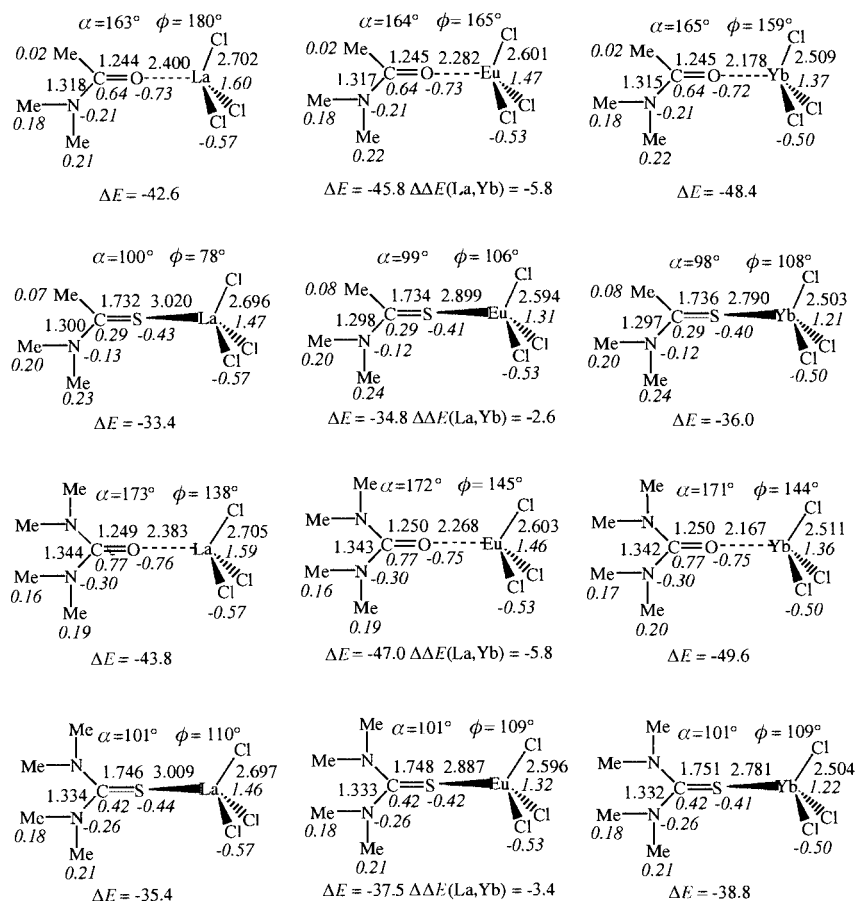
$\alpha$=163° $\phi$ = 180°
0.02 Me 1.244 2.400 Cl 2.702
1.318 C=O La 1.60
0.64 -0.73
Me N -0.21 Cl
0.18 Cl
Me -0.57
0.21
$\Delta E$ = -42.6

$\alpha$=164° $\phi$ = 165°
0.02 Me 1.245 2.282 Cl 2.601
1.317 C=O Eu 1.47
0.64 -0.73
Me N -0.21 Cl
0.18 Cl
Me -0.53
0.22
$\Delta E$ = -45.8 $\Delta\Delta E$(La,Yb) = -5.8

$\alpha$=165° $\phi$ = 159°
0.02 Me 1.245 2.178 Cl 2.509
1.315 C=O Yb 1.37
0.64 -0.72
Me N -0.21 Cl
0.18 Cl
Me -0.50
0.22
$\Delta E$ = -48.4

$\alpha$=100° $\phi$ = 78°
0.07 Me 1.732 3.020 Cl 2.696
1.300 C=S La 1.47
0.29 -0.43
Me N -0.13 Cl
0.20 Cl
Me -0.57
0.23
$\Delta E$ = -33.4

$\alpha$=99° $\phi$ = 106°
0.08 Me 1.734 2.899 Cl 2.594
1.298 C=S Eu 1.31
0.29 -0.41
Me N -0.12 Cl
0.20 Cl
Me -0.53
0.24
$\Delta E$ = -34.8 $\Delta\Delta E$(La,Yb) = -2.6

$\alpha$=98° $\phi$ = 108°
0.08 Me 1.736 2.790 Cl 2.503
1.297 C=S Yb 1.21
0.29 -0.40
Me N -0.12 Cl
0.20 Cl
Me -0.50
0.24
$\Delta E$ = -36.0

Me $\alpha$=173° $\phi$ = 138°
Me N 1.249 2.383 Cl 2.705
1.344 C=O La 1.59
0.77 -0.76
Me N -0.30 Cl
0.16 Cl
Me -0.57
0.19
$\Delta E$ = -43.8

Me $\alpha$=172° $\phi$ = 145°
Me N 1.250 2.268 Cl 2.603
1.343 C=O Eu 1.46
0.77 -0.75
Me N -0.30 Cl
0.16 Cl
Me -0.53
0.19
$\Delta E$ = -47.0 $\Delta\Delta E$(La,Yb) = -5.8

Me $\alpha$=171° $\phi$ = 144°
Me N 1.250 2.167 Cl 2.511
1.342 C=O Yb 1.36
0.77 -0.75
Me N -0.30 Cl
0.17 Cl
Me -0.50
0.20
$\Delta E$ = -49.6

Me $\alpha$=101° $\phi$ = 110°
Me N 1.746 3.009 Cl 2.697
1.334 C=S La 1.46
0.42 -0.44
Me N -0.26 Cl
0.18 Cl
Me -0.57
0.21
$\Delta E$ = -35.4

Me $\alpha$=101° $\phi$ = 109°
Me N 1.748 2.887 Cl 2.596
1.333 C=S Eu 1.32
0.42 -0.42
Me N -0.26 Cl
0.18 Cl
Me -0.53
0.21
$\Delta E$ = -37.5 $\Delta\Delta E$(La,Yb) = -3.4

Me $\alpha$=101° $\phi$ = 109°
Me N 1.751 2.781 Cl 2.504
1.332 C=S Yb 1.22
0.42 -0.41
Me N -0.26 Cl
0.18 Cl
Me -0.50
0.21
$\Delta E$ = -38.8